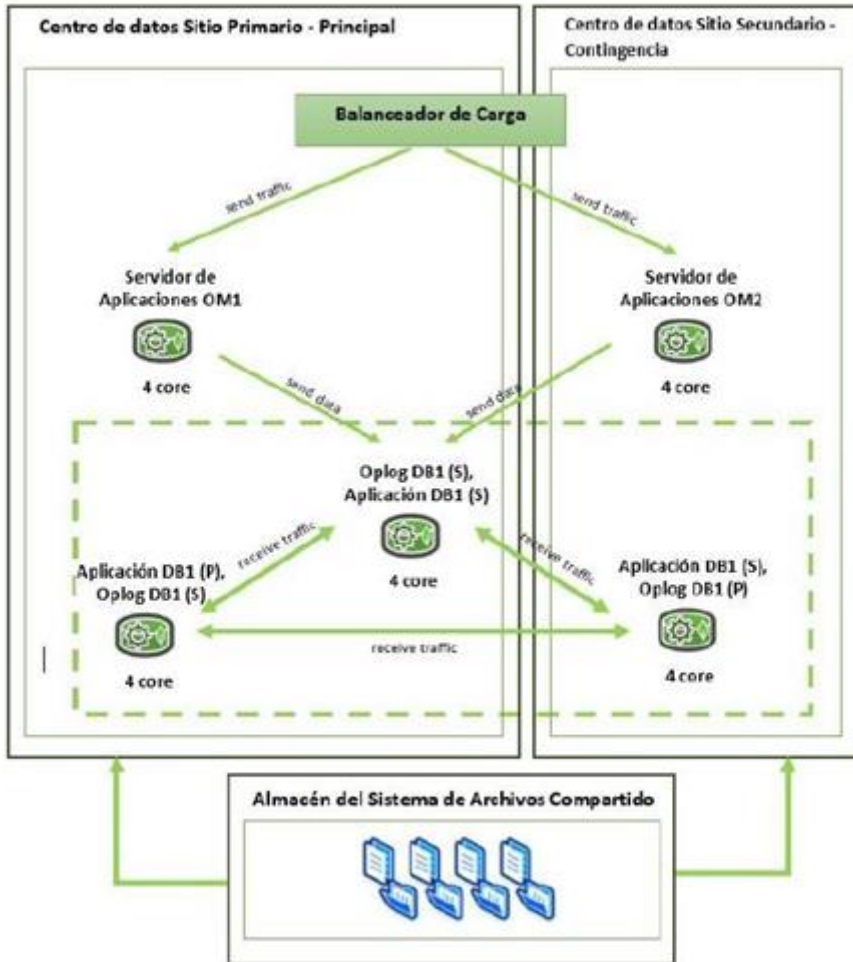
Centro de datos Sitio Primario - Principal

Centro de datos Sitio Secundario - Contingencia

Balanceador de Carga

send traffic

send traffic

Servidor de Aplicaciones OM1

4 core

Servidor de Aplicaciones OM2

4 core

send data

send data

Oplog DB1 (S), Aplicación DB1 (S)

4 core

receive traffic

receive traffic

Aplicación DB1 (P), Oplog DB1 (S)

4 core

Aplicación DB1 (S), Oplog DB1 (P)

4 core

receive traffic

Almacén del Sistema de Archivos Compartido